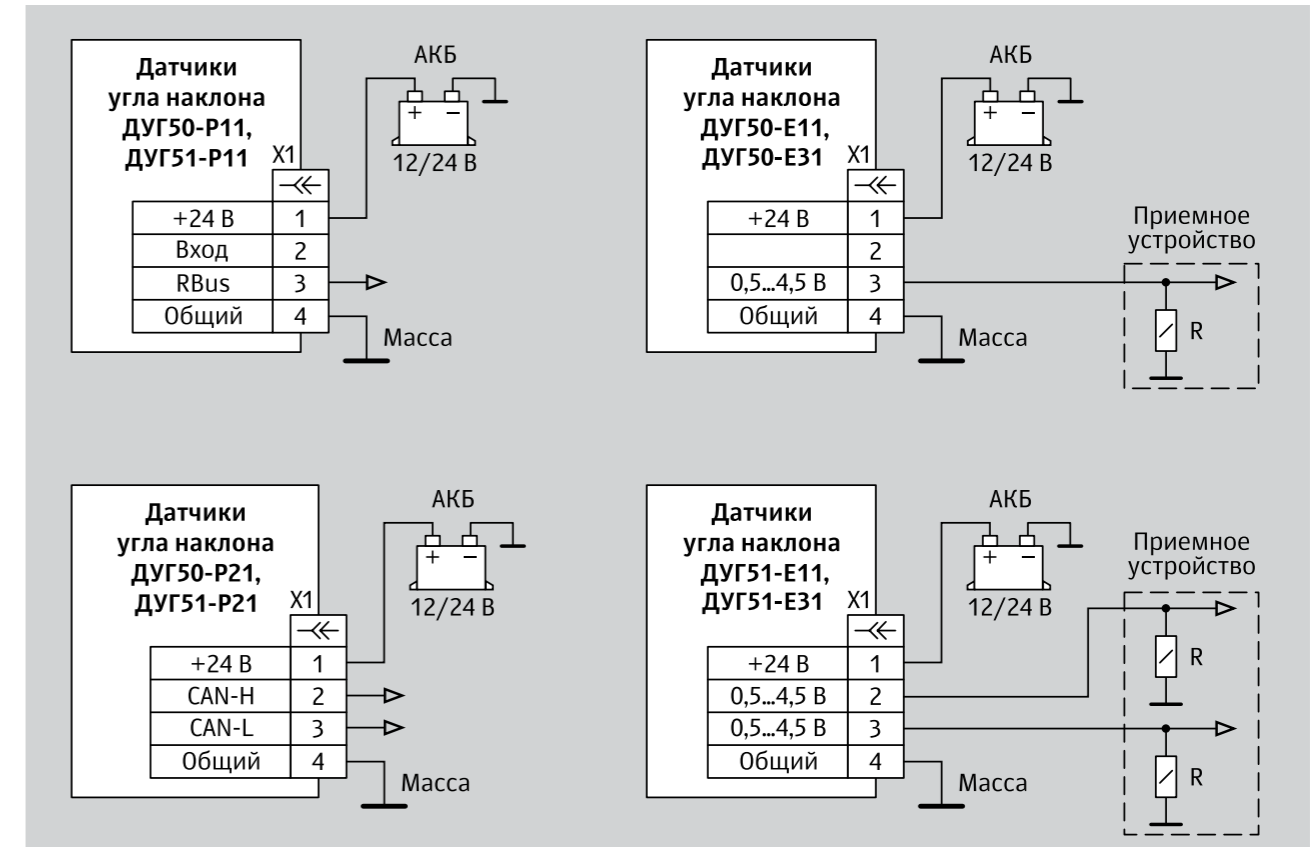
Датчики угла наклона ДУГ50-Р11, ДУГ51-Р11

X1

АКБ

+ −

12/24 В

| +24 В | 1 |
|---|---|
| Вход | 2 |
| RBus | 3 |
| Общий | 4 |

Масса

Датчики угла наклона ДУГ50-Е11, ДУГ50-Е31

X1

АКБ

+ −

12/24 В

Приемное устройство

| +24 В | 1 |
|---|---|
|  | 2 |
| 0,5...4,5 В | 3 |
| Общий | 4 |

R

Масса

Датчики угла наклона ДУГ50-Р21, ДУГ51-Р21

X1

АКБ

+ −

12/24 В

| +24 В | 1 |
|---|---|
| CAN-H | 2 |
| CAN-L | 3 |
| Общий | 4 |

Масса

Датчики угла наклона ДУГ51-Е11, ДУГ51-Е31

X1

АКБ

+ −

12/24 В

Приемное устройство

| +24 В | 1 |
|---|---|
| 0,5...4,5 В | 2 |
| 0,5...4,5 В | 3 |
| Общий | 4 |

R

R

Масса